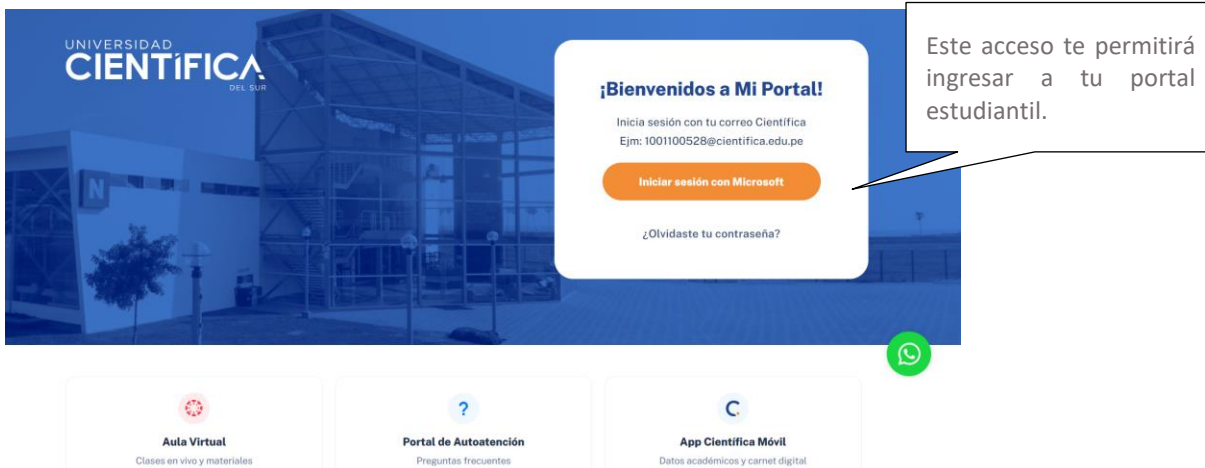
UNIVERSIDAD
CIENTÍFICA
DEL SUR

N

¡Bienvenidos a Mi Portal!

Inicia sesión con tu correo Científica
Ejm: 1001100528@cientifica.edu.pe

Iniciar sesión con Microsoft

¿Olvidaste tu contraseña?

Este acceso te permitirá ingresar a tu portal estudiantil.

Aula Virtual
Clases en vivo y materiales

?
Portal de Autoatención
Preguntas frecuentes

C
App Científica Móvil
Datos académicos y carnet digital